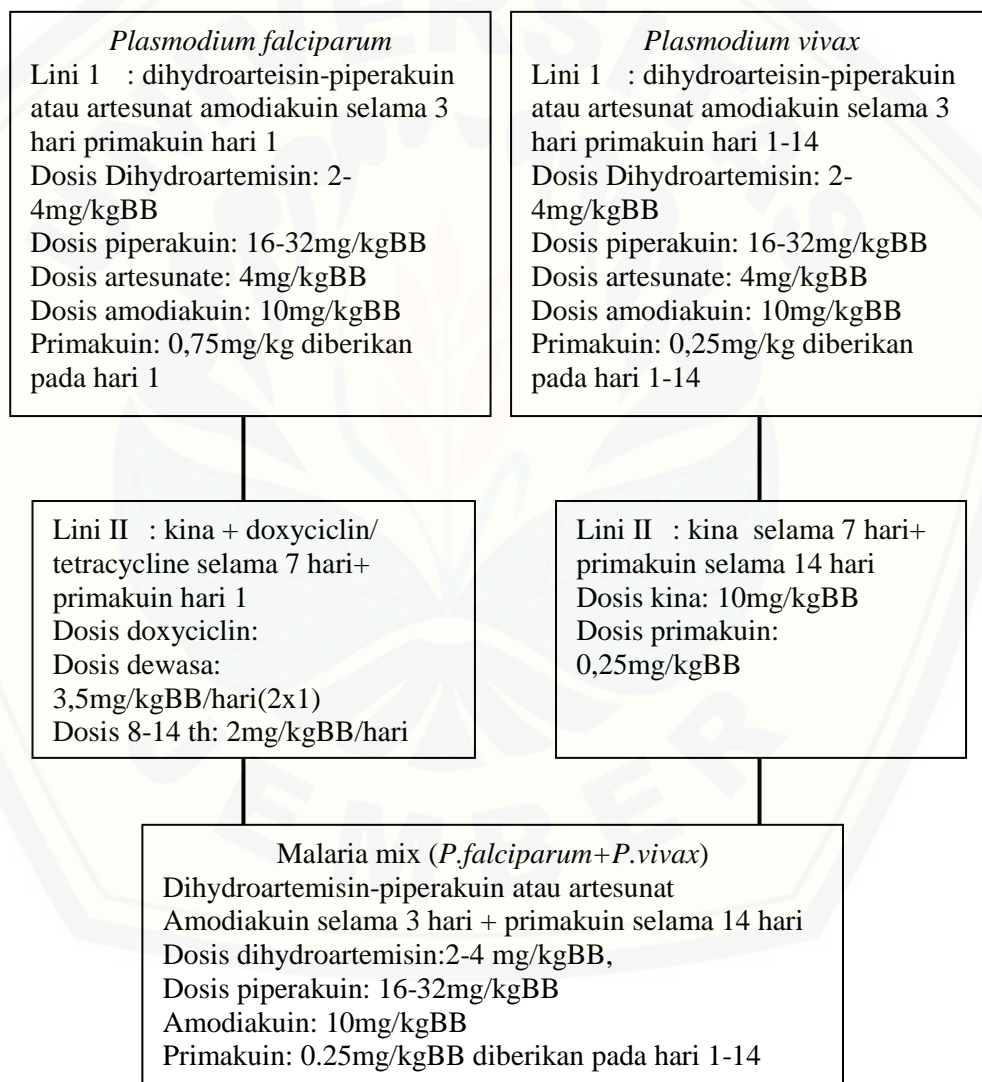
*Plasmodium falciparum*
Lini 1 : dihydroarteisin-piperakuin atau artesunat amodiakuin selama 3 hari primakuin hari 1
Dosis Dihydroartemisin: 2-4mg/kgBB
Dosis piperakuin: 16-32mg/kgBB
Dosis artesunate: 4mg/kgBB
Dosis amodiakuin: 10mg/kgBB
Primakuin: 0,75mg/kg diberikan pada hari 1

*Plasmodium vivax*
Lini 1 : dihydroarteisin-piperakuin atau artesunat amodiakuin selama 3 hari primakuin hari 1-14
Dosis Dihydroartemisin: 2-4mg/kgBB
Dosis piperakuin: 16-32mg/kgBB
Dosis artesunate: 4mg/kgBB
Dosis amodiakuin: 10mg/kgBB
Primakuin: 0,25mg/kg diberikan pada hari 1-14

Lini II : kina + doxyciclin/ tetracycline selama 7 hari+ primakuin hari 1
Dosis doxyciclin:
Dosis dewasa: 3,5mg/kgBB/hari(2x1)
Dosis 8-14 th: 2mg/kgBB/hari

Lini II : kina selama 7 hari+ primakuin selama 14 hari
Dosis kina: 10mg/kgBB
Dosis primakuin: 0,25mg/kgBB

Malaria mix (*P.falciparum+P.vivax*)
Dihydroartemisin-piperakuin atau artesunat
Amodiakuin selama 3 hari + primakuin selama 14 hari
Dosis dihydroartemisin:2-4 mg/kgBB,
Dosis piperakuin: 16-32mg/kgBB
Amodiakuin: 10mg/kgBB
Primakuin: 0.25mg/kgBB diberikan pada hari 1-14